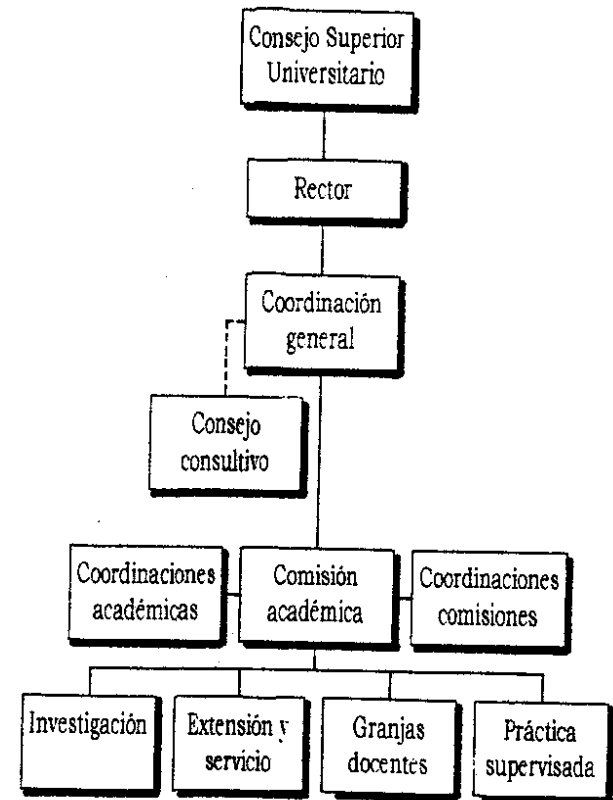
Consejo Superior Universitario

Rector

Coordinación general

Consejo consultivo

Coordinaciones académicas

Comisión académica

Coordinaciones comisiones

Investigación

Extensión y servicio

Granjas docentes

Práctica supervisada